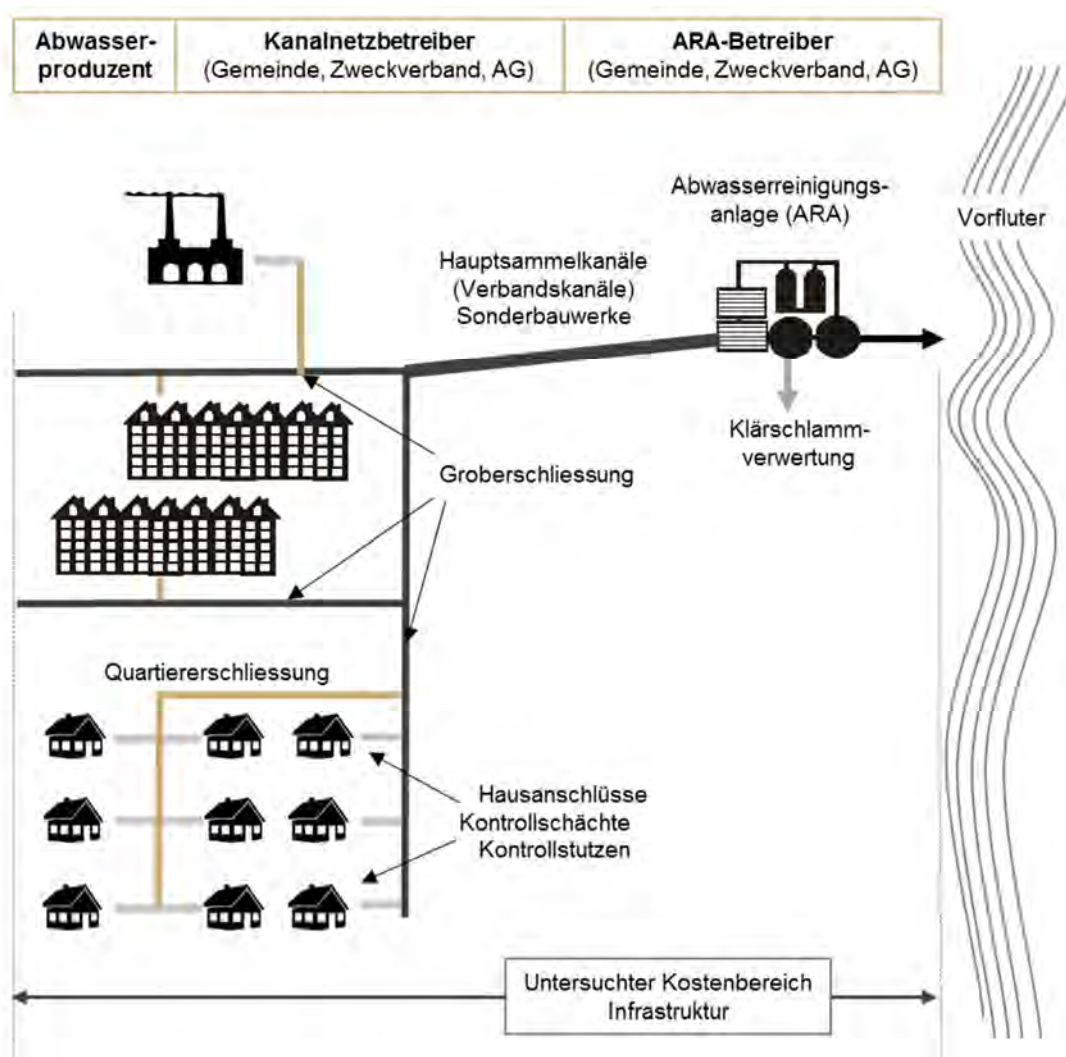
| Abwasserproduzent | Kanalnetzbetreiber (Gemeinde, Zweckverband, AG) | ARA-Betreiber (Gemeinde, Zweckverband, AG) |
|---|---|---|

Abwasserreinigungsanlage (ARA)

Vorfluter

Hauptsammelkanäle (Verbandskanäle) Sonderbauwerke

Klärschlammverwertung

Groberschliessung

Quartiererschliessung

Hausanschlüsse Kontrollschächte Kontrollstutzen

Untersuchter Kostenbereich Infrastruktur